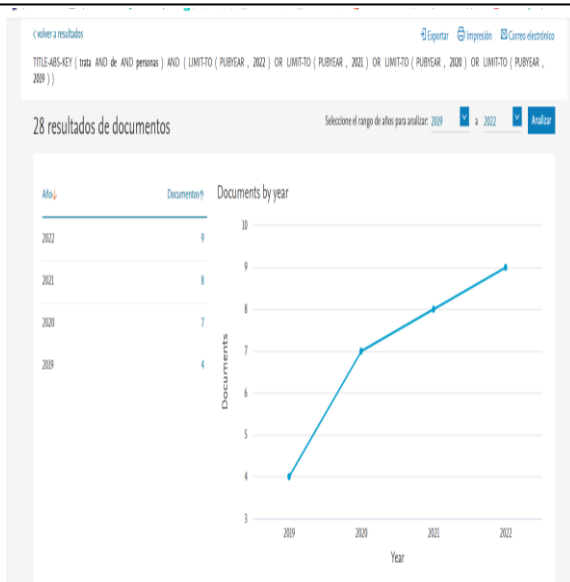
< volver a resultados

Exportar Impresión Correo electrónico

TITLE-ABS-KEY ( trata AND de AND personas ) AND ( LIMIT-TO ( PUBYEAR , 2022 ) OR LIMIT-TO ( PUBYEAR , 2021 ) OR LIMIT-TO ( PUBYEAR , 2020 ) OR LIMIT-TO ( PUBYEAR , 2019 ) )

28 resultados de documentos

Seleccione el rango de años para analizar: 2019 a 2022 Analizar

| Año↓ | Documentos↑ |
|---|---|
| 2022 | 9 |
| 2021 | 8 |
| 2020 | 7 |
| 2019 | 4 |

Documents by year

10
9
8
7
6
5
4
3

Documents

2019 2020 2021 2022

Year